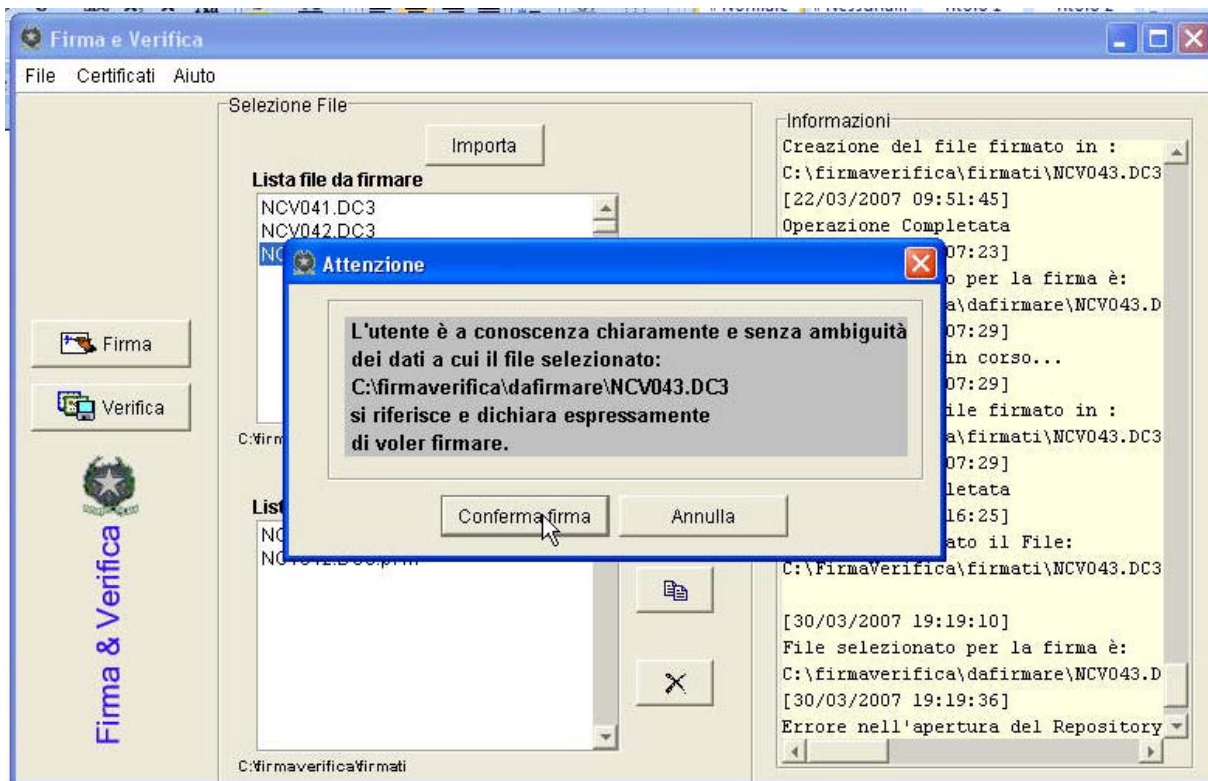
Firma e Verifica

File Certificati Aiuto

Selezione File

Importa

Lista file da firmare

NCV041.DC3
NCV042.DC3
NC

Firma

Verifica

C:\firm

Firma & Verifica

List
NC
NC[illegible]

C:\firmaverifica\firmati

Informazioni
Creazione del file firmato in :
C:\firmaverifica\firmati\NCV043.DC3
[22/03/2007 09:51:45]
Operazione Completata
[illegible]07:23]
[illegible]o per la firma è:
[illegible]a\dafirmare\NCV043.D
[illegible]07:29]
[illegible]in corso...
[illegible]07:29]
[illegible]ile firmato in :
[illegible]a\firmati\NCV043.DC3
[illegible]07:29]
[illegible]letata
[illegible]16:25]
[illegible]ato il File:
C:\FirmaVerifica\firmati\NCV043.DC3

[30/03/2007 19:19:10]
File selezionato per la firma è:
C:\firmaverifica\dafirmare\NCV043.D
[30/03/2007 19:19:36]
Errore nell'apertura del Repository

Attenzione

L'utente è a conoscenza chiaramente e senza ambiguità dei dati a cui il file selezionato:
C:\firmaverifica\dafirmare\NCV043.DC3
si riferisce e dichiara espressamente di voler firmare.

Conferma firma
Annulla